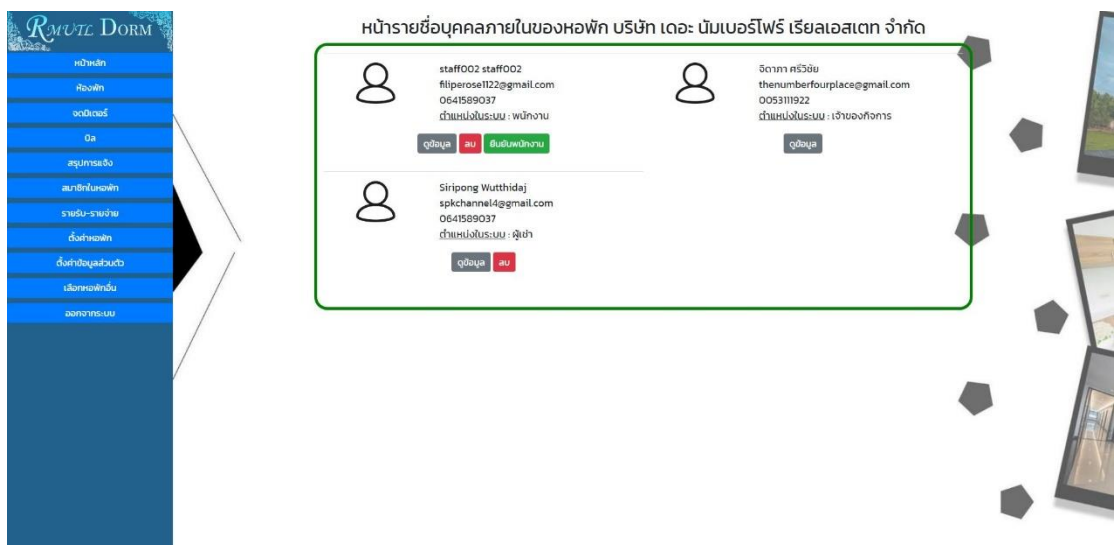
RMUTL DORM

หน้าหลัก
ห้องพัก
จดมิเตอร์
บิล
สรุปการแจ้ง
สมาชิกในหอพัก
รายรับ-รายจ่าย
ตั้งค่าหอพัก
ตั้งค่าข้อมูลส่วนตัว
เลือกหอพักอื่น
ออกจากระบบ

หน้ารายชื่อบุคคลภายในของหอพัก บริษัท เดอะ นัมเบอร์โฟร์ เรียลเอสเตท จำกัด

staff002 staff002
filiperose1122@gmail.com
0641589037
ตำแหน่งในระบบ : พนักงาน
ดูข้อมูล ลบ ยืนยันพนักงาน

จิดาภา ศรีวิชัย
thenumberfourplace@gmail.com
0053111922
ตำแหน่งในระบบ : เจ้าของกิจการ
ดูข้อมูล

Siripong Wutthidaj
spkchannel4@gmail.com
0641589037
ตำแหน่งในระบบ : ผู้เช่า
ดูข้อมูล ลบ